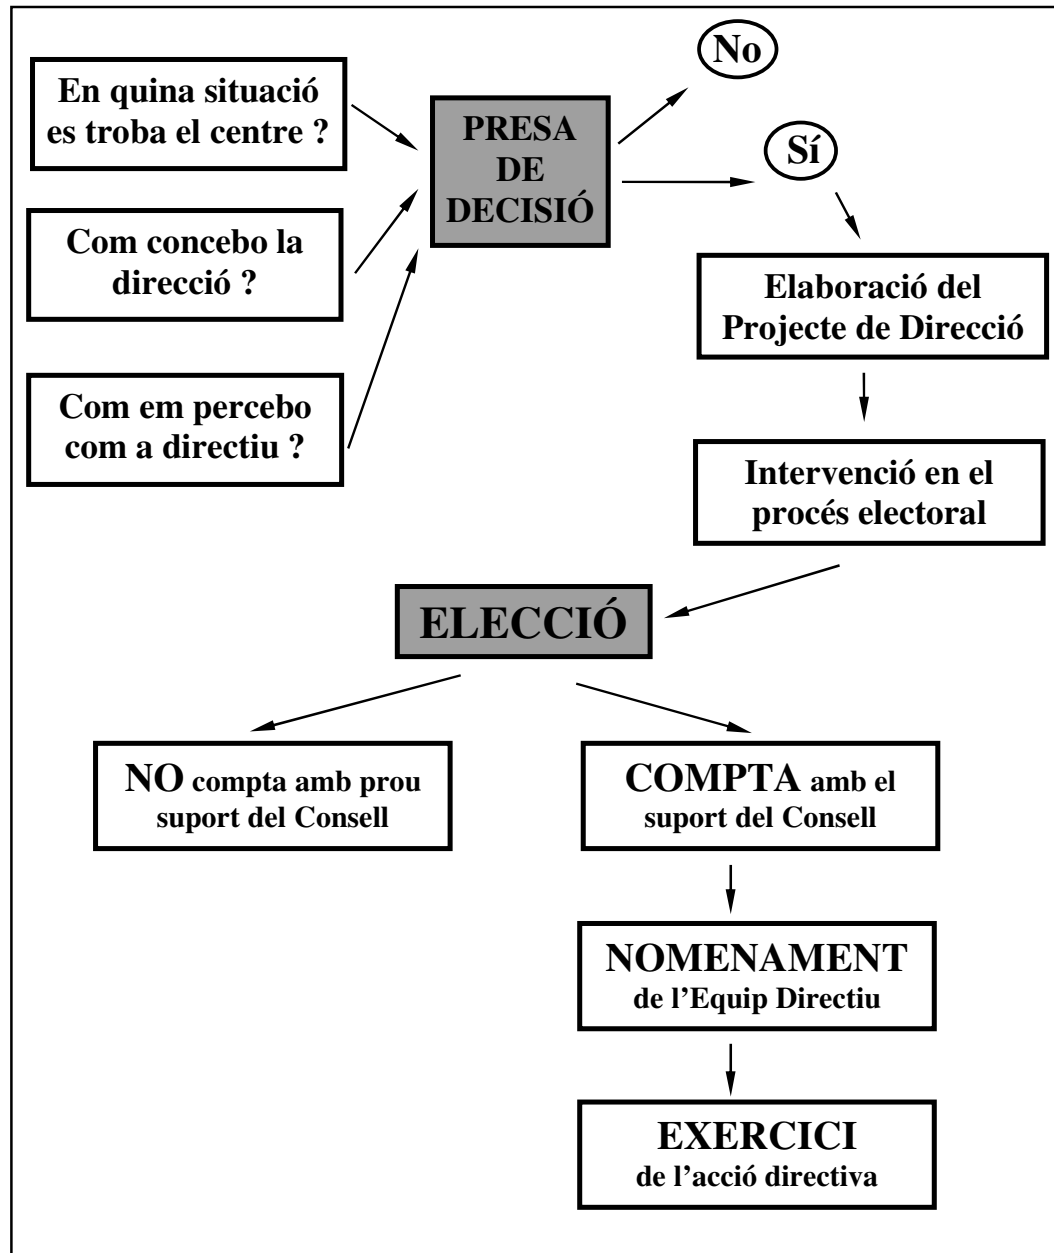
En quina situació es troba el centre ?

Com concebo la direcció ?

Com em percebo com a directiu ?

PRESA DE DECISIÓ

No

Sí

Elaboració del Projecte de Direcció

Intervenció en el procés electoral

ELECCIÓ

NO compta amb prou suport del Consell

COMPTA amb el suport del Consell

NOMENAMENT de l'Equip Directiu

EXERCICI de l'acció directiva